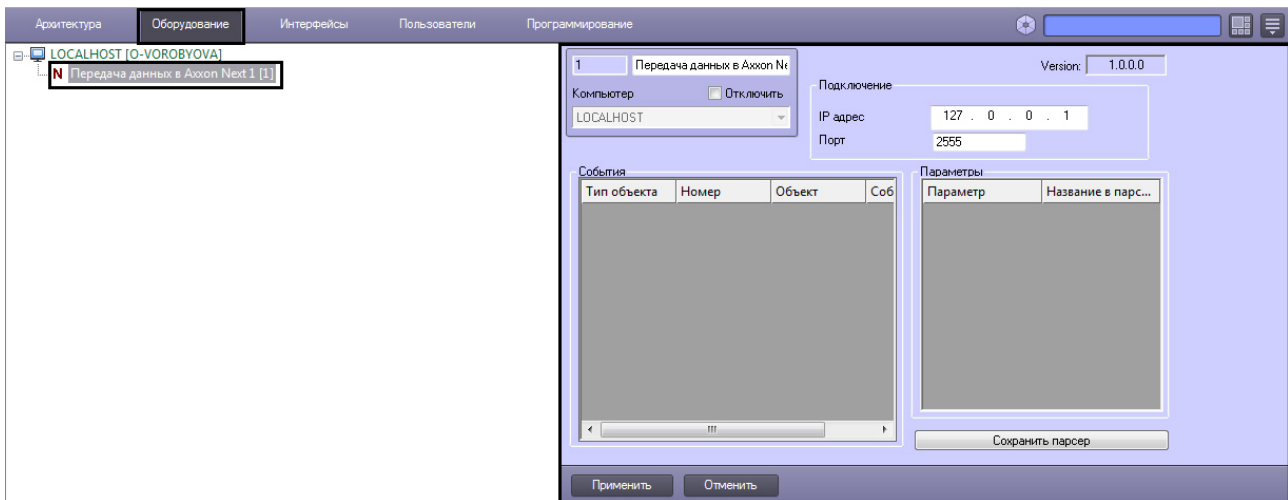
Архитектура Оборудование Интерфейсы Пользователи Программирование

LOCALHOST [O-VOROBYOVA]
N Передача данных в Axxon Next 1 [1]

1 Передача данных в Axxon Ne

Version: 1.0.0.0

Компьютер Отключить
LOCALHOST

Подключение
IP адрес 127 . 0 . 0 . 1
Порт 2555

События

| Тип объекта | Номер | Объект | Соб |
|---|---|---|---|

Параметры

| Параметр | Название в парс... |
|---|---|

Сохранить парсер

Применить Отменить